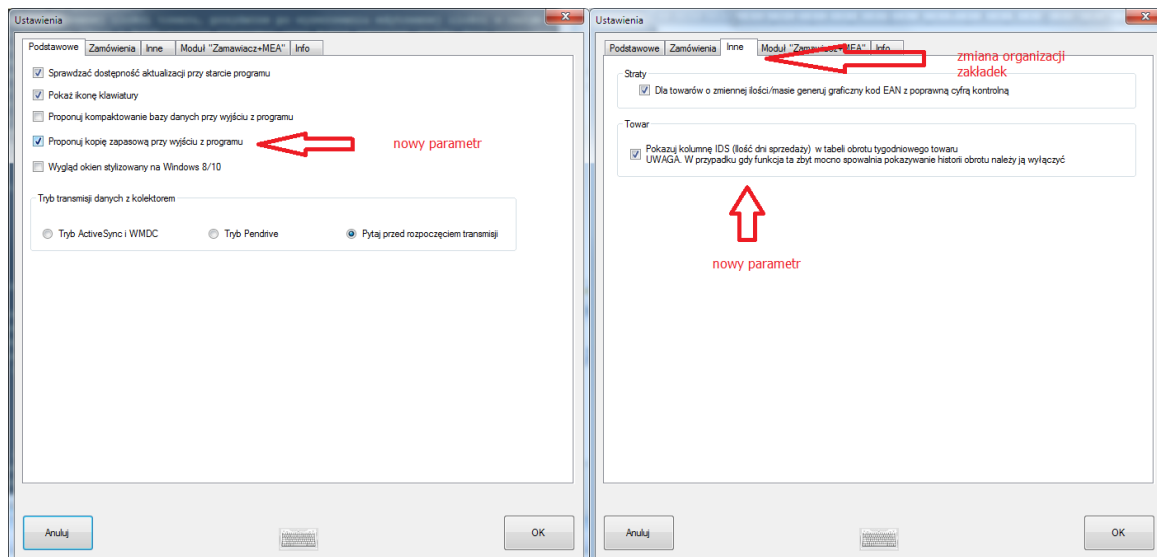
Ustawienia

Podstawowe | Zamówienia | Inne | Moduł "Zamawiacz+MEA" | Info

Sprawdzać dostępność aktualizacji przy starcie programu

Pokaż ikonę klawiatury

Proponuj kompaktowanie bazy danych przy wyjściu z programu

Proponuj kopię zapasową przy wyjściu z programu

nowy parametr

Wygląd okien stylizowany na Windows 8/10

Tryb transmisji danych z kolektorem

Tryb ActiveSync i WMDC

Tryb Pendrive

Pytaj przed rozpoczęciem transmisji

Anuluj

OK

Ustawienia

Podstawowe | Zamówienia | Inne | Moduł "Zamawiacz+MEA" | Info

zmiana organizacji zakładek

Straty

Dla towarów o zmiennej ilości/masie generuj graficzny kod EAN z poprawną cyfrą kontrolną

Towar

Pokazuj kolumnę IDS (Ilość dni sprzedaży) w tabeli obrotu tygodniowego towaru
UWAGA. W przypadku gdy funkcja ta zbyt mocno spowalnia pokazywanie historii obrotu należy ją wyłączyć

nowy parametr

Anuluj

OK